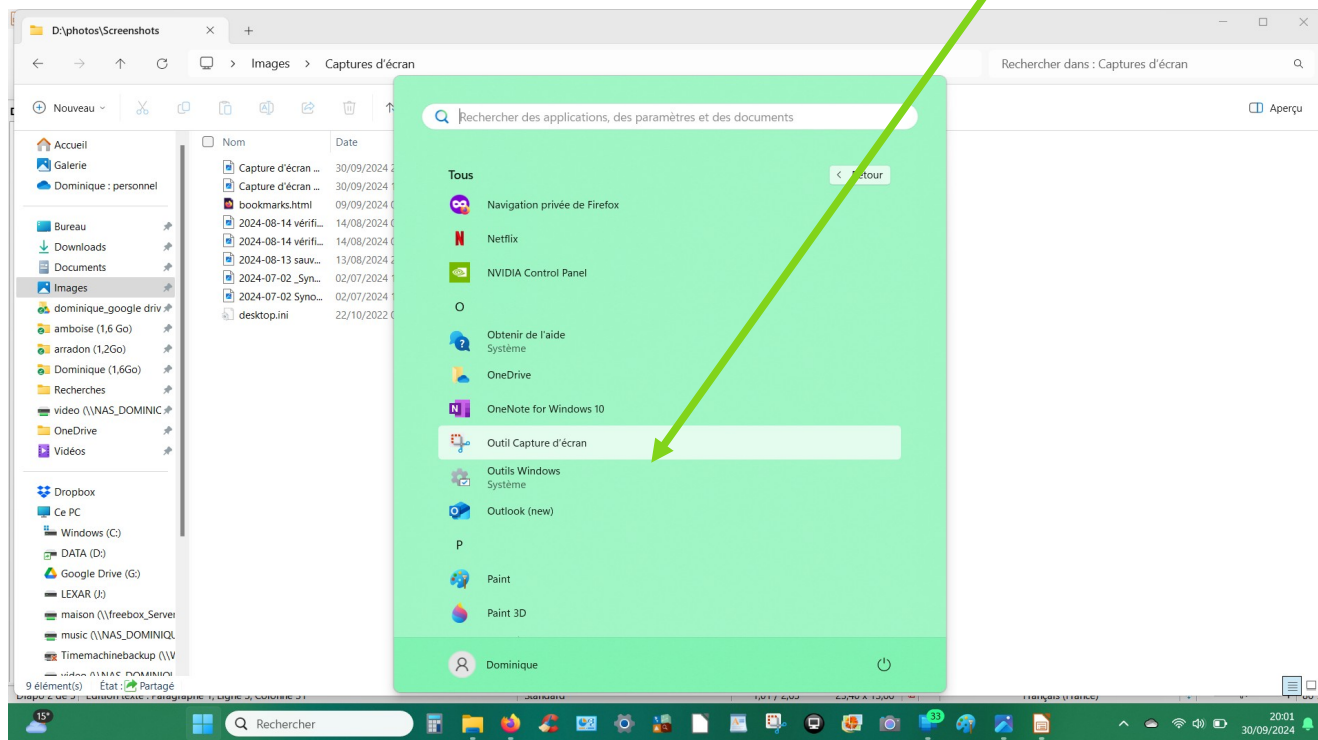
D:\photos\Screenshots

Images > Captures d'écran

Rechercher dans : Captures d'écran

Nouveau

Aperçu

Accueil
Galerie
Dominique : personnel
Bureau
Downloads
Documents
Images
dominique_google driv
amboise (1,6 Go)
arradon (1,2Go)
Dominique (1,6Go)
Recherches
video (\\NAS_DOMINIC
OneDrive
Vidéos
Dropbox
Ce PC
Windows (C:)
DATA (D:)
Google Drive (G:)
LEXAR (J:)
maison (\\freebox_Server
music (\\NAS_DOMINIQU
Timemachinebackup (\\V

| Nom | Date |
|---|---|
| Capture d'écran ... | 30/09/2024 |
| Capture d'écran ... | 30/09/2024 |
| bookmarks.html | 09/09/2024 |
| 2024-08-14 vérifi... | 14/08/2024 |
| 2024-08-14 vérifi... | 14/08/2024 |
| 2024-08-13 sauv... | 13/08/2024 |
| 2024-07-02 _Syn... | 02/07/2024 |
| 2024-07-02 Syno... | 02/07/2024 |
| desktop.ini | 22/10/2022 |

9 élément(s) État : Partagé

Rechercher des applications, des paramètres et des documents

Tous
Retour

Navigation privée de Firefox
Netflix
NVIDIA Control Panel
O
Obtenir de l'aide
Système
OneDrive
OneNote for Windows 10
Outil Capture d'écran
Outils Windows
Système
Outlook (new)
P
Paint
Paint 3D

Dominique

15°
Rechercher
33
20:01
30/09/2024